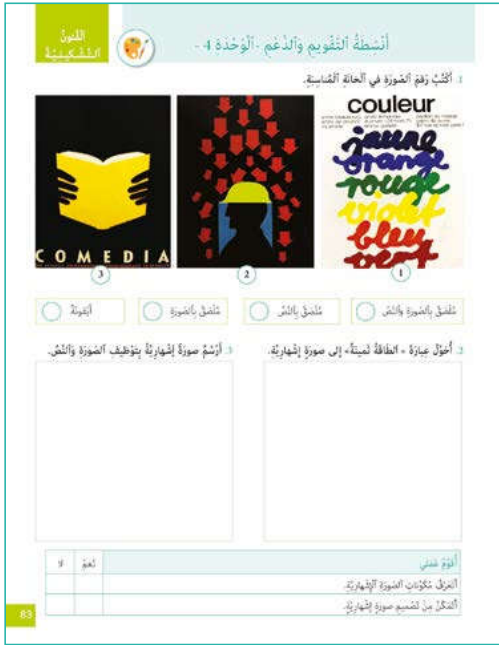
الفنون التشكيلية

أنشطة التقويم والدعم -الوحدة 4-

1. أكتب رقم الصورة في الخانة المناسبة.

couleur

jaune
orange
rouge
violet
bleu
vert

COMEDIA

1

2

3

ملصق بالصورة والنص

ملصق بالنص

ملصق بالصورة

أيقونة

2. أحول عبارة « الطاقة ثمينة» إلى صورة إشهارية.

3. أرسم صورة إشهارية بتوظيف الصورة والنص.

| أقوم عملي | نعم | لا |
|---|---|---|
| أتعرف مكونات الصورة الإشهارية. | | |
| أتمكن من تصميم صورة إشهارية. | | |

83